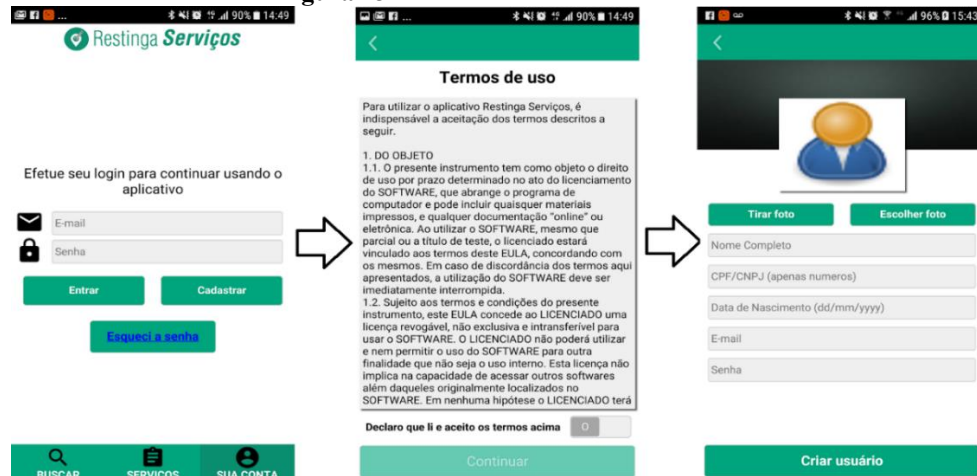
90% 14:49

Restinga Serviços

Efetue seu login para continuar usando o aplicativo

E-mail

Senha

Entrar

Cadastrar

Esqueci a senha

BUSCAR SERVIÇOS SUA CONTA

90% 14:49

Termos de uso

Para utilizar o aplicativo Restinga Serviços, é indispensável a aceitação dos termos descritos a seguir.

1. DO OBJETO
1.1. O presente instrumento tem como objeto o direito de uso por prazo determinado no ato do licenciamento do SOFTWARE, que abrange o programa de computador e pode incluir quaisquer materiais impressos, e qualquer documentação "online" ou eletrônica. Ao utilizar o SOFTWARE, mesmo que parcial ou a título de teste, o licenciado estará vinculado aos termos deste EULA, concordando com os mesmos. Em caso de discordância dos termos aqui apresentados, a utilização do SOFTWARE deve ser imediatamente interrompida.
1.2. Sujeito aos termos e condições do presente instrumento, este EULA concede ao LICENCIADO uma licença revogável, não exclusiva e intransferível para usar o SOFTWARE. O LICENCIADO não poderá utilizar e nem permitir o uso do SOFTWARE para outra finalidade que não seja o uso interno. Esta licença não implica na capacidade de acessar outros softwares além daqueles originalmente localizados no SOFTWARE. Em nenhuma hipótese o LICENCIADO terá

Declaro que li e aceito os termos acima

O

Continuar

96% 15:43

Tirar foto

Escolher foto

Nome Completo

CPF/CNPJ (apenas numeros)

Data de Nascimento (dd/mm/yyyy)

E-mail

Senha

Criar usuário